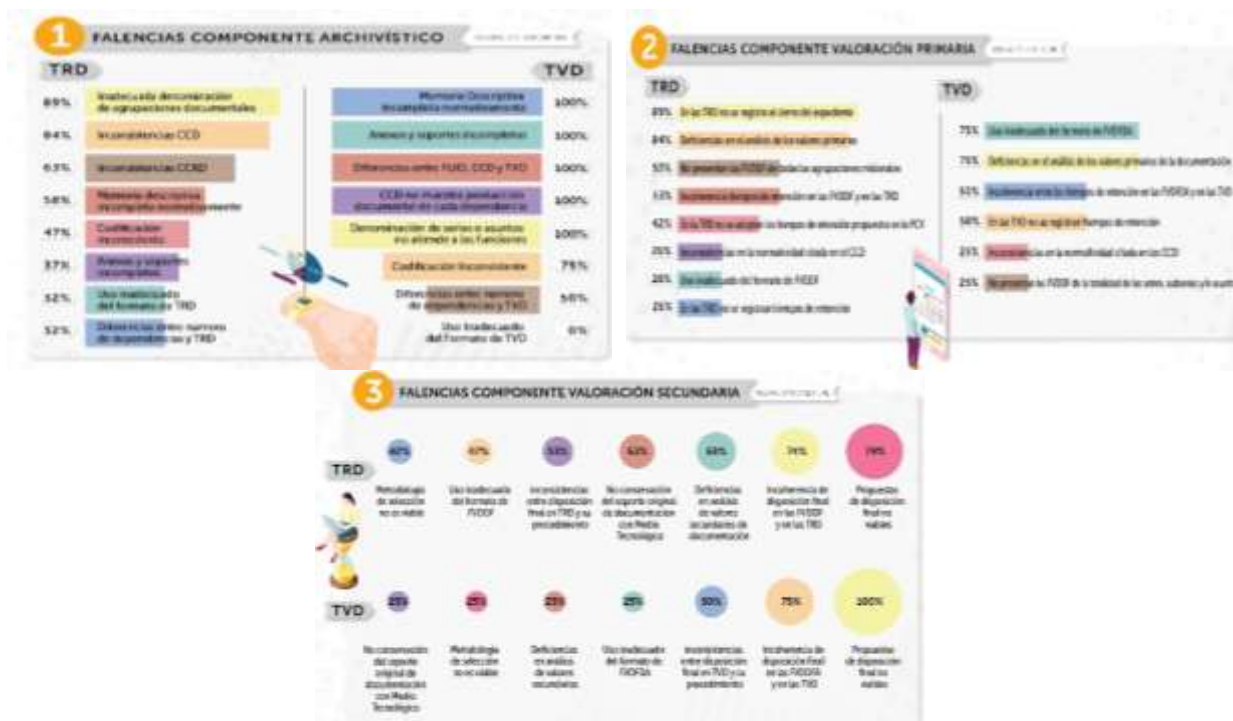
1 FALENCIAS COMPONENTE ARCHIVÍSTICO

TRD

89% Inadecuada denominación de agrupaciones documentales

84% Inconsistencias CCD

63% Inconsistencias CCRD

58% Memoria descriptiva incompleta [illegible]

47% Codificación inconsistente

37% Anexos y soportes incompletos

32% Uso inadecuado del formato de TRD

32% Diferencias entre número de dependencias y TRD

TVD

100% Memoria Descriptiva incompleta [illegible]

100% Anexos y soportes incompletos

100% Diferencias entre FUID, CCD y TVD

100% CCD no muestra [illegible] documental de cada dependencia

100% Denominación de series o asuntos no atiende a las funciones

75% Codificación inconsistente

50% Diferencias entre número de dependencias y TVD

0% Uso inadecuado del formato de TVD

2 FALENCIAS COMPONENTE VALORACIÓN PRIMARIA

TRD

89% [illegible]

84% Deficiencias en el análisis de los valores primarios

53% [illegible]

53% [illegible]

42% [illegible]

26% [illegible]

26% Uso inadecuado del formato de FVDEF

21% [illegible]

TVD

75% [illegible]

75% Deficiencias en el análisis de los valores primarios de la documentación

50% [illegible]

50% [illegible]

25% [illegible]

25% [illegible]

3 FALENCIAS COMPONENTE VALORACIÓN SECUNDARIA

TRD

42% Metodología de selección no aceptable

47% Uso inadecuado del formato de FVDEF

53% Inconsistencias entre disposición final en TRD y su procedimiento

63% No conservación del soporte original de documentación con Medio Tecnológico

68% Deficiencias en análisis de valores secundarios de documentación

74% Incoherencia de disposición final en las FVDEF y en las TRD

79% Propuestas de disposición final no viables

TVD

25% No conservación del soporte original de documentación con Medio Tecnológico

25% Metodología de selección no aceptable

25% Deficiencias en análisis de valores secundarios

25% Uso inadecuado del formato de FVDFA

50% Inconsistencias entre disposición final en TVD y su procedimiento

75% Incoherencia de disposición final en las FVDFA y en las TVD

100% Propuestas de disposición final no viables